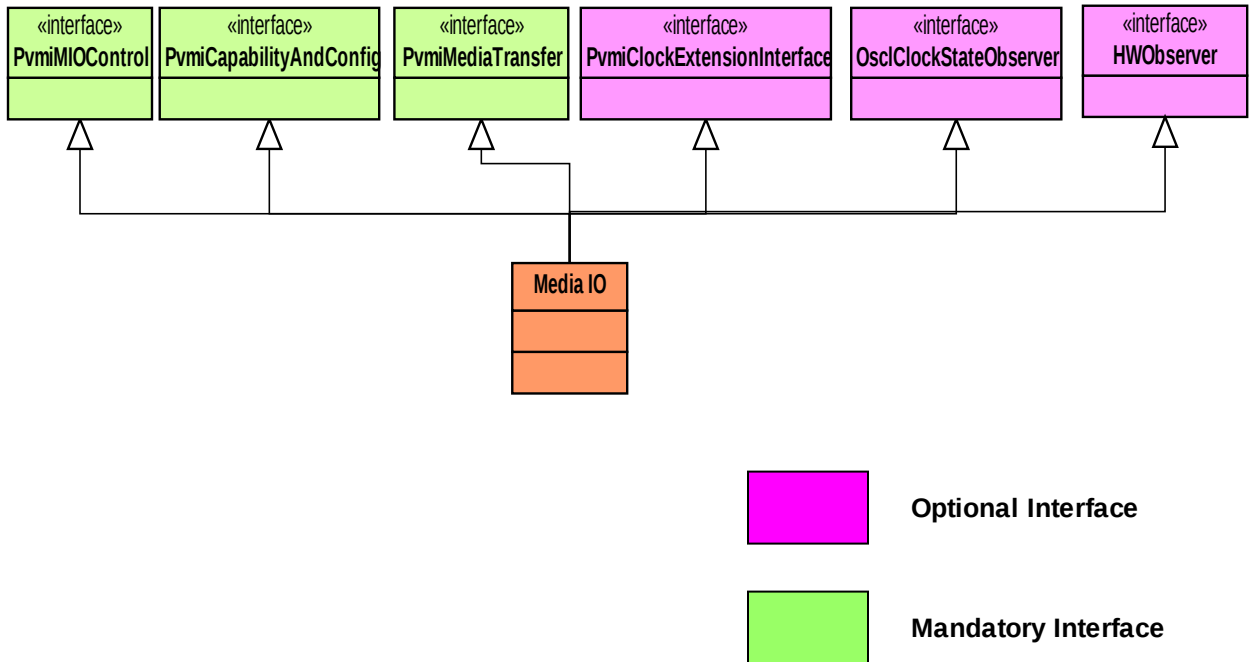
«interface»
PvmiMIOControl

«interface»
PvmiCapabilityAndConfig

«interface»
PvmiMediaTransfer

«interface»
PvmiClockExtensionInterface

«interface»
OsclClockStateObserver

«interface»
HWObserver

Media IO

Optional Interface

Mandatory Interface